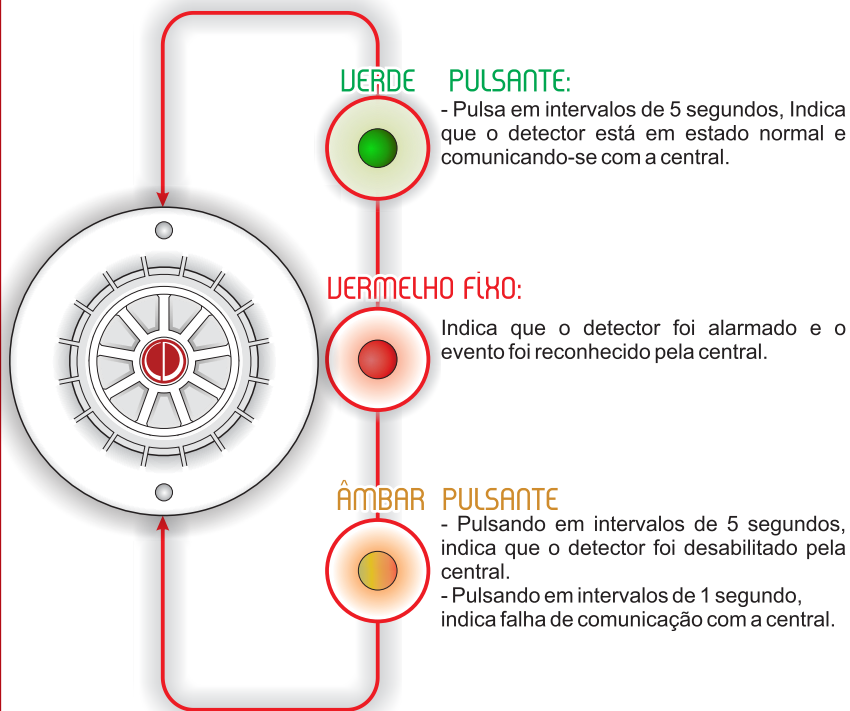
VERDE PULSANTE:
- Pulsa em intervalos de 5 segundos, Indica que o detector está em estado normal e comunicando-se com a central.

VERMELHO FIXO:
Indica que o detector foi alarmado e o evento foi reconhecido pela central.

ÂMBAR PULSANTE
- Pulsando em intervalos de 5 segundos, indica que o detector foi desabilitado pela central.
- Pulsando em intervalos de 1 segundo, indica falha de comunicação com a central.